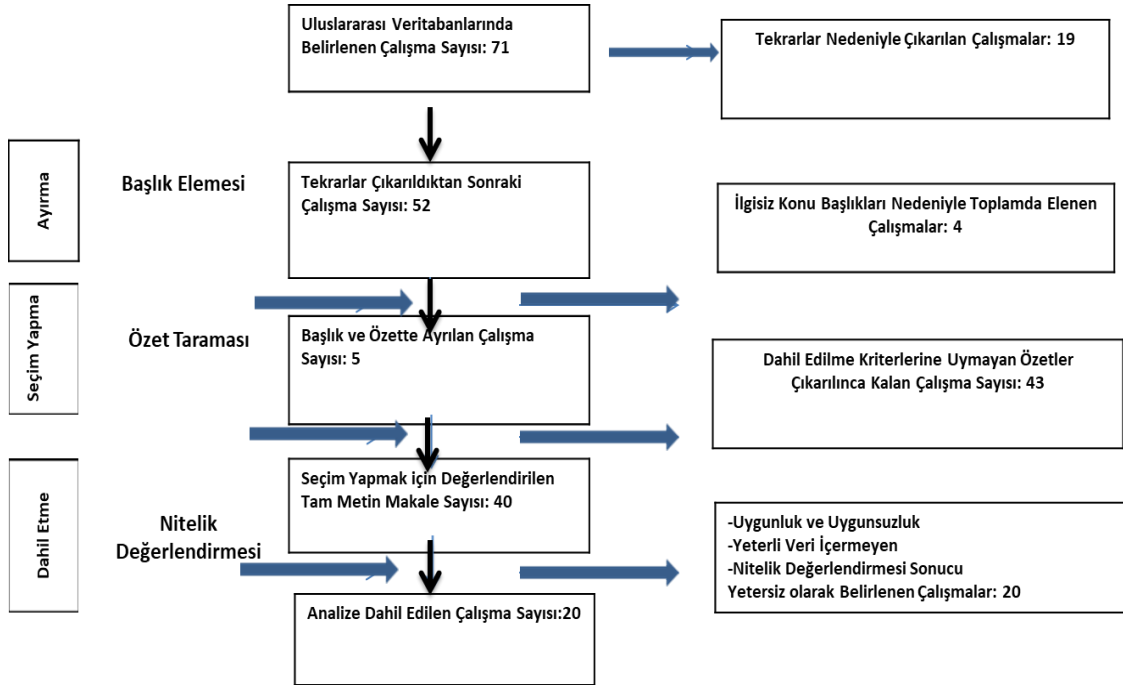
Uluslararası Veritabanlarında Belirlenen Çalışma Sayısı: 71

Tekrarlar Nedeniyle Çıkarılan Çalışmalar: 19

Ayırma

Başlık Elemesi

Tekrarlar Çıkarıldıktan Sonraki Çalışma Sayısı: 52

İlgisiz Konu Başlıkları Nedeniyle Toplamda Elenen Çalışmalar: 4

Seçim Yapma

Özet Taraması

Başlık ve Özette Ayrılan Çalışma Sayısı: 5

Dahil Edilme Kriterlerine Uymayan Özetler Çıkarılınca Kalan Çalışma Sayısı: 43

Dahil Etme

Seçim Yapmak için Değerlendirilen Tam Metin Makale Sayısı: 40

Nitelik Değerlendirmesi

-Uygunluk ve Uygunsuzluk
-Yeterli Veri İçermeyen
-Nitelik Değerlendirmesi Sonucu
Yetersiz olarak Belirlenen Çalışmalar: 20

Analize Dahil Edilen Çalışma Sayısı:20